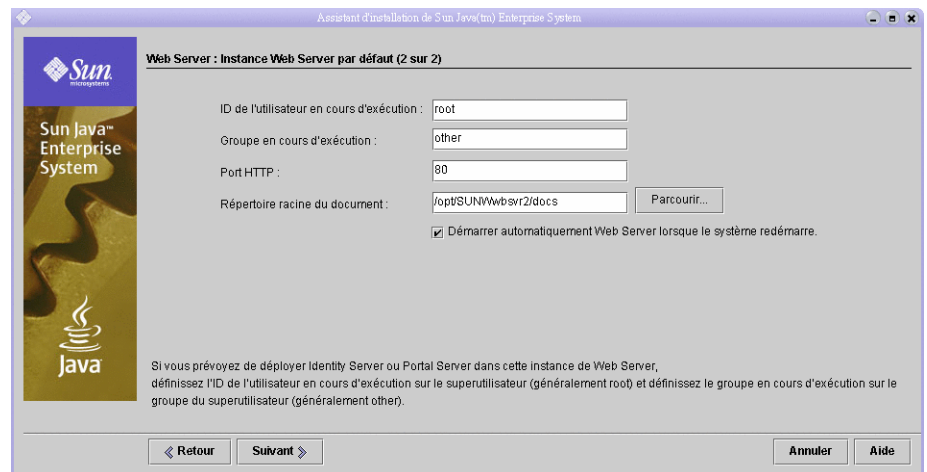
Assistant d'installation de Sun Java(tm) Enterprise System

Sun microsystems

Sun Java™ Enterprise System

Java

Web Server : Instance Web Server par défaut (2 sur 2)

ID de l'utilisateur en cours d'exécution : root

Groupe en cours d'exécution : other

Port HTTP : 80

Répertoire racine du document : /opt/SUNWwbsvr2/docs

Parcourir...

Démarrer automatiquement Web Server lorsque le système redémarre.

Si vous prévoyez de déployer Identity Server ou Portal Server dans cette instance de Web Server, définissez l'ID de l'utilisateur en cours d'exécution sur le superutilisateur (généralement root) et définissez le groupe en cours d'exécution sur le groupe du superutilisateur (généralement other).

« Retour

Suivant »

Annuler

Aide